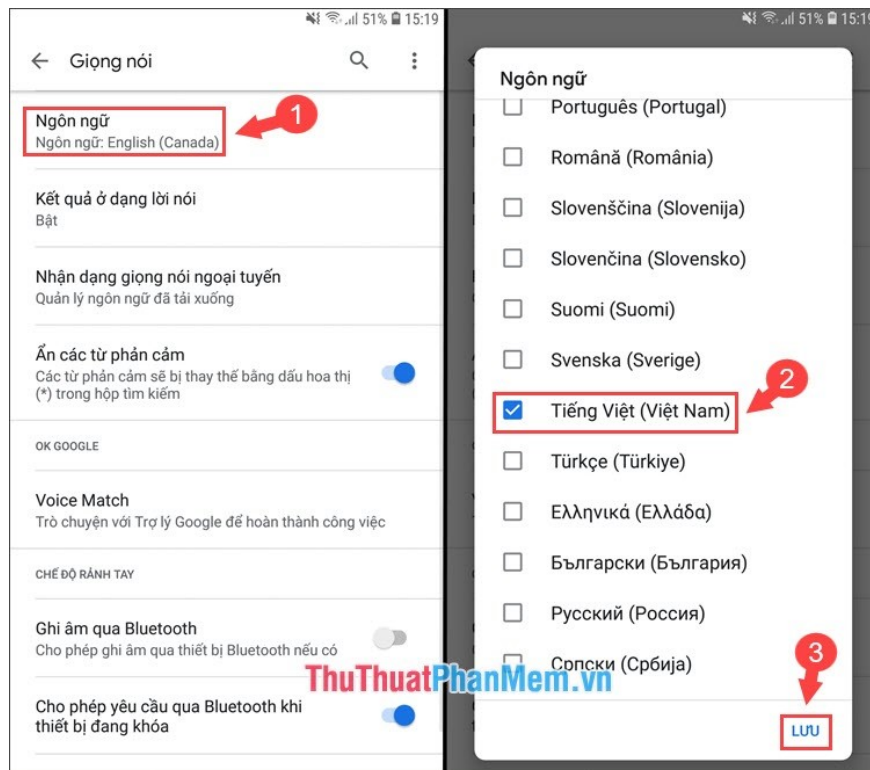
51% 15:19

Giọng nói

Ngôn ngữ
Ngôn ngữ: English (Canada)

1

Kết quả ở dạng lời nói
Bật

Nhận dạng giọng nói ngoại tuyến
Quản lý ngôn ngữ đã tải xuống

Ẩn các từ phản cảm
Các từ phản cảm sẽ bị thay thế bằng dấu hoa thị (*) trong hộp tìm kiếm

OK GOOGLE

Voice Match
Trò chuyện với Trợ lý Google để hoàn thành công việc

CHẾ ĐỘ RẢNH TAY

Ghi âm qua Bluetooth
Cho phép ghi âm qua thiết bị Bluetooth nếu có

Cho phép yêu cầu qua Bluetooth khi thiết bị đang khóa

51% 15:1

Ngôn ngữ

Português (Portugal)

Română (România)

Slovenščina (Slovenija)

Slovenčina (Slovensko)

Suomi (Suomi)

Svenska (Sverige)

Tiếng Việt (Việt Nam)

2

Türkçe (Türkiye)

Ελληνικά (Ελλάδα)

Български (България)

Русский (Россия)

Српски (Србија)

3

ThuThuatPhanMem.vn

LƯU